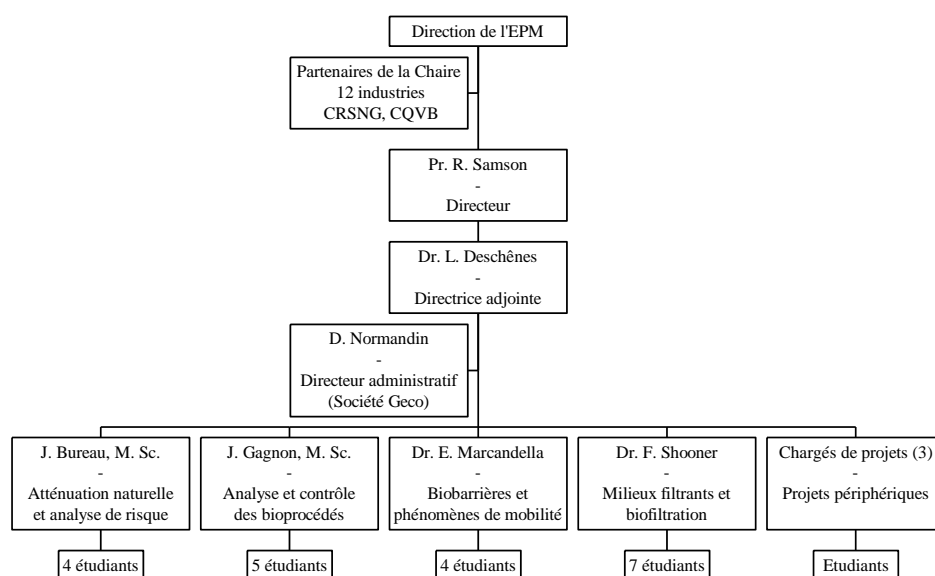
Direction de l'EPM

Partenaires de la Chaire
12 industries
CRSNG, CQVB

Pr. R. Samson
-
Directeur

Dr. L. Deschênes
-
Directrice adjointe

D. Normandin
-
Directeur administratif
(Société Geco)

J. Bureau, M. Sc.
-
Atténuation naturelle et analyse de risque

4 étudiants

J. Gagnon, M. Sc.
-
Analyse et contrôle des bioprocédés

5 étudiants

Dr. E. Marcandella
-
Biobarrières et phénomènes de mobilité

4 étudiants

Dr. F. Shooner
-
Milieux filtrants et biofiltration

7 étudiants

Chargés de projets (3)
-
Projets périphériques

Etudiants